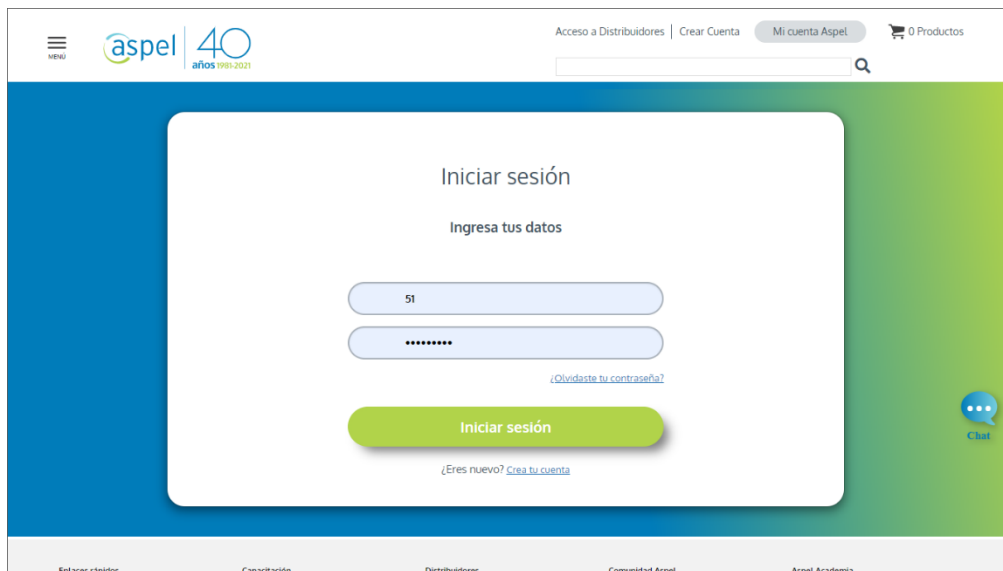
MENÚ

aspel 40 años 1981-2021

Acceso a Distribuidores | Crear Cuenta Mi cuenta Aspel 0 Productos

Iniciar sesión

Ingresa tus datos

51

•••••••••

¿Olvidaste tu contraseña?

Iniciar sesión

¿Eres nuevo? Crea tu cuenta

Chat

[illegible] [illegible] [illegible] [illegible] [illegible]